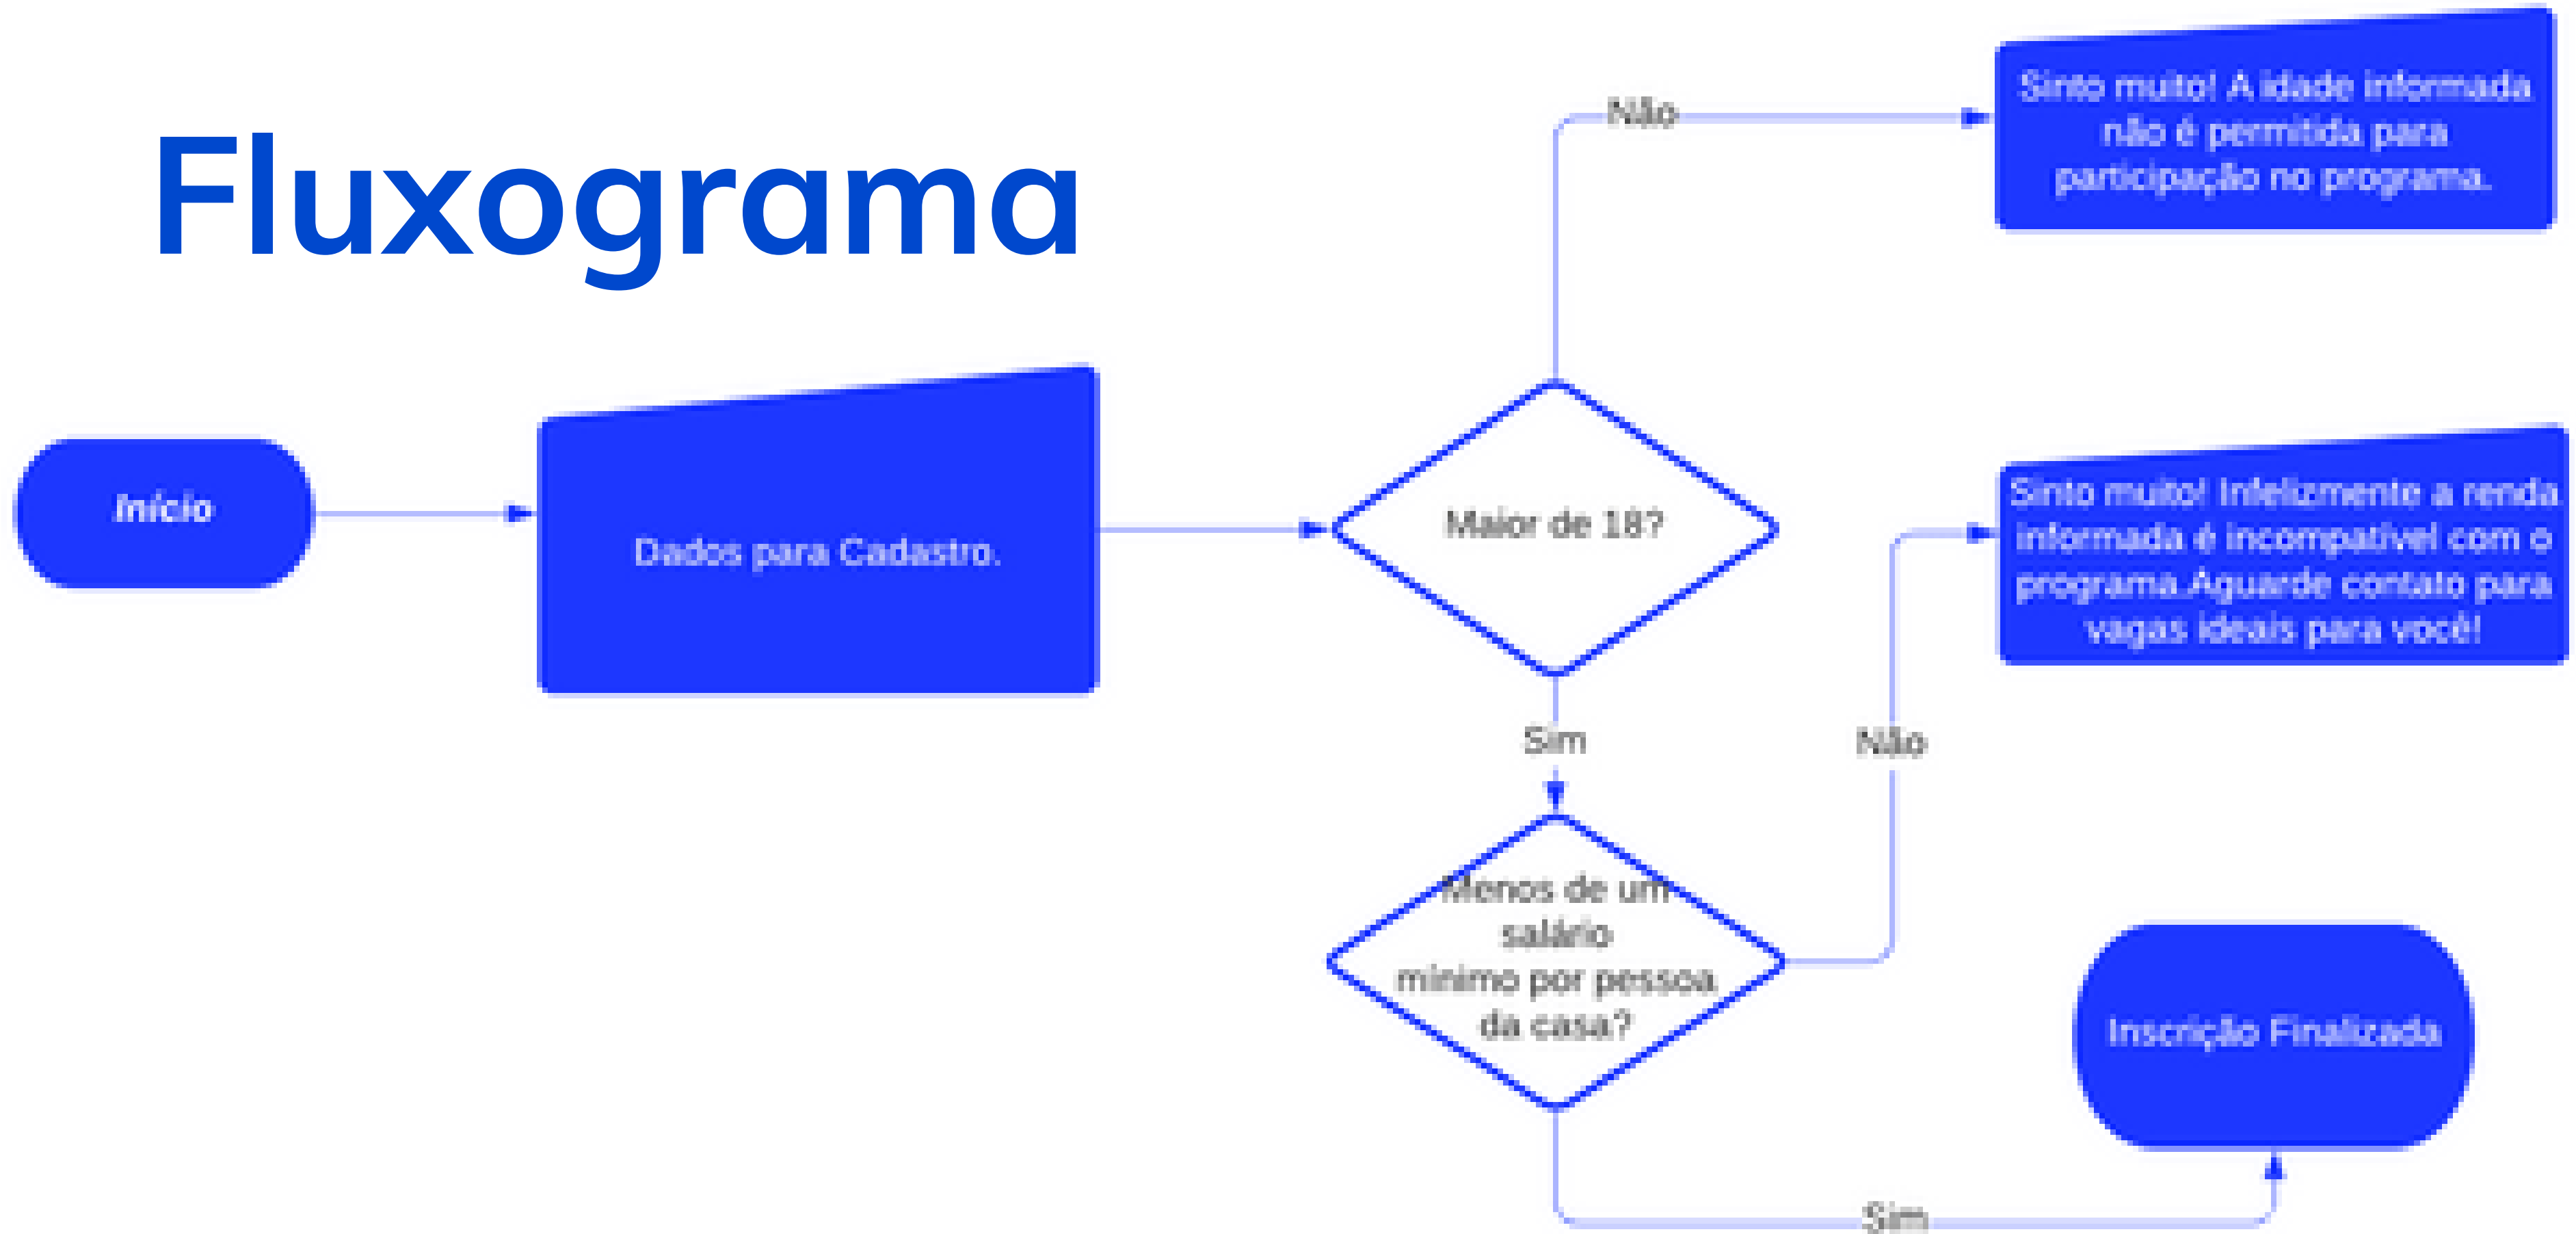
Fluxograma

Início

Dados para Cadastro.

Maior de 18?

Não

Sinto muito! A idade informada não é permitida para participação no programa.

Sim

Menos de um salário minimo por pessoa da casa?

Não

Sinto muito! Infelizmente a renda informada é incompatível com o programa.Aguarde contato para vagas ideais para você!

Sim

Inscrição Finalizada